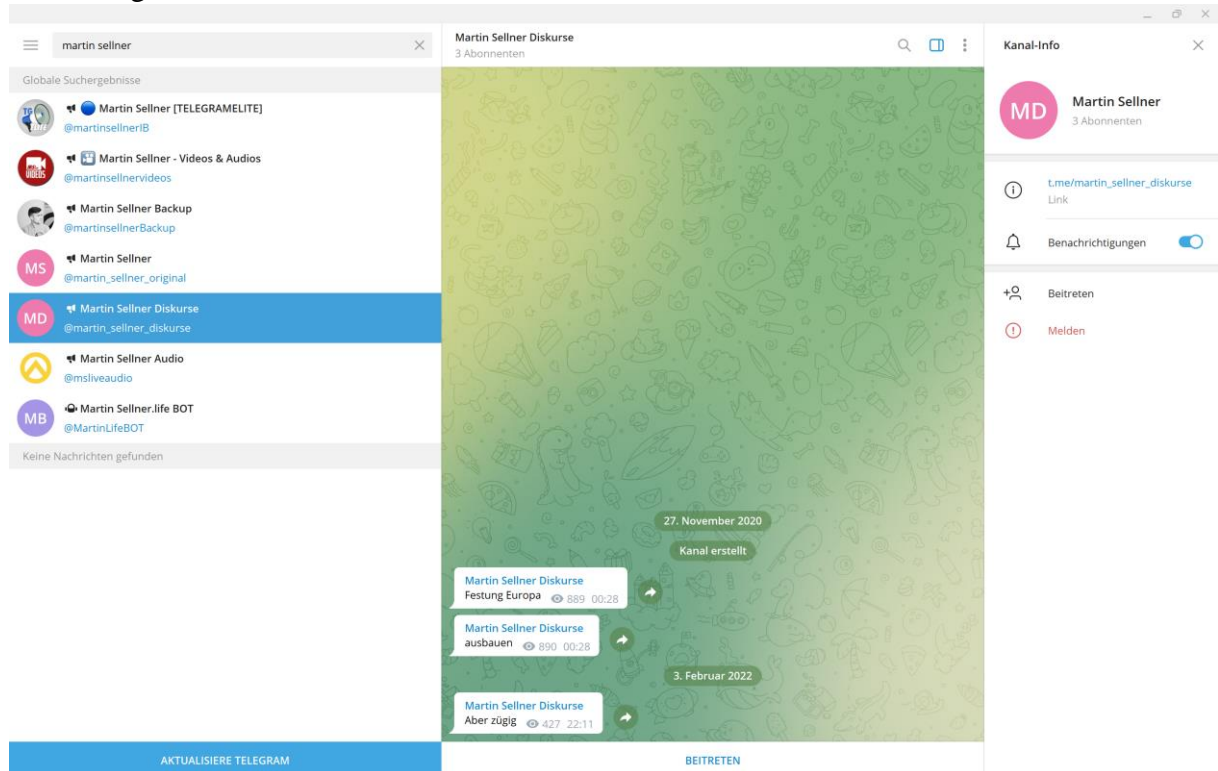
martin sellner

Globale Suchergebnisse

Martin Sellner [TELEGRAMELITE]
@martinsellnerIB

Martin Sellner - Videos & Audios
@martinsellnervideos

Martin Sellner Backup
@martinsellnerBackup

MS Martin Sellner
@martin_sellner_original

MD Martin Sellner Diskurse
@martin_sellner_diskurse

Martin Sellner Audio
@msliveaudio

MB Martin Sellner.life BOT
@MartinLifeBOT

Keine Nachrichten gefunden

AKTUALISIERE TELEGRAM

Martin Sellner Diskurse
3 Abonnenten

27. November 2020

Kanal erstellt

Martin Sellner Diskurse
Festung Europa 889 00:28

Martin Sellner Diskurse
ausbauen 890 00:28

3. Februar 2022

Martin Sellner Diskurse
Aber zügig 427 22:11

BEITRETEN

Kanal-Info

MD Martin Sellner
3 Abonnenten

t.me/martin_sellner_diskurse
Link

Benachrichtigungen

Beitreten

Melden